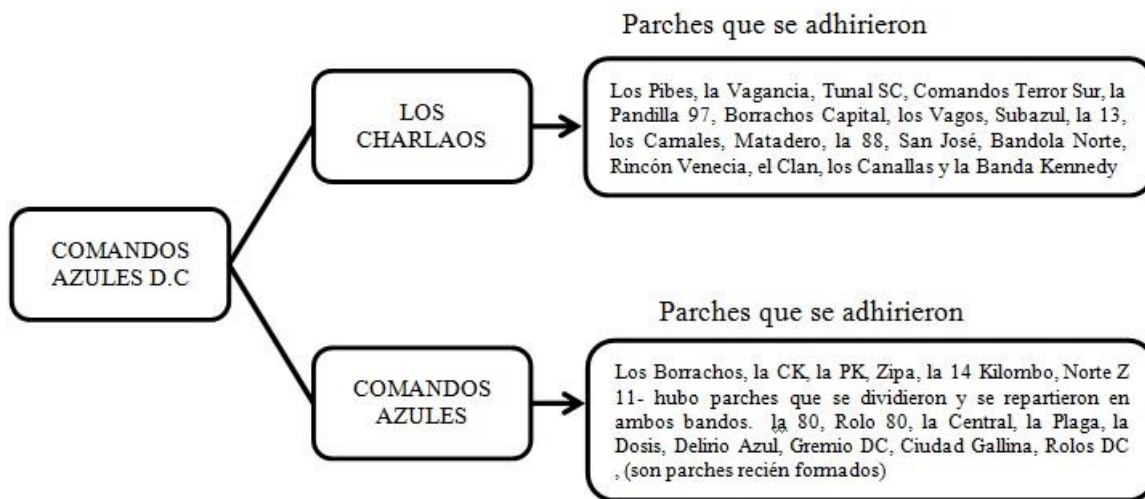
COMANDOS AZULES D.C

LOS CHARLAOS

Parches que se adhirieron

Los Pibes, la Vagancia, Tunal SC, Comandos Terror Sur, la Pandilla 97, Borrachos Capital, los Vagos, Subazul, la 13, los Camales, Matadero, la 88, San José, Bandola Norte, Rincón Venecia, el Clan, los Canallas y la Banda Kennedy

COMANDOS AZULES

Parches que se adhirieron

Los Borrachos, la CK, la PK, Zipa, la 14 Kilombo, Norte Z 11- hubo parches que se dividieron y se repartieron en ambos bandos. la 80, Rolo 80, la Central, la Plaga, la Dosis, Delirio Azul, Gremio DC, Ciudad Gallina, Rolos DC , (son parches recién formados)